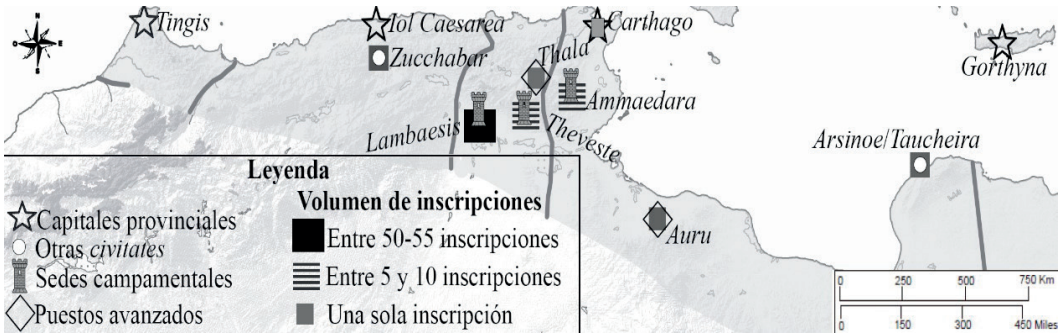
Tingis
Iol Caesarea
Carthago
Zucchabar
Thala
Ammaedara
Lambaesis
Theveste
Gorthyna
Arsinoe/Taucheira
Auru

Leyenda
Capitales provinciales
Otras *civitates*
Sedes campamentales
Puestos avanzados

Volumen de inscripciones
Entre 50-55 inscripciones
Entre 5 y 10 inscripciones
Una sola inscripción

0 250 500 750 Km
0 150 300 450 Miles